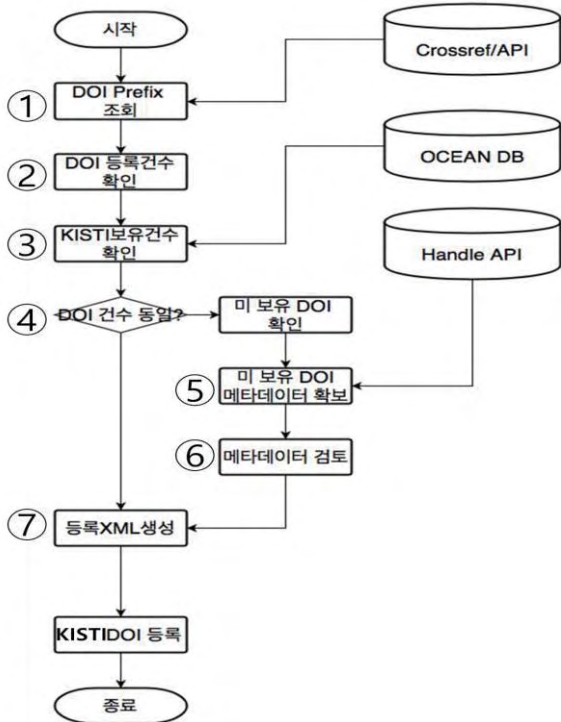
시작

Crossref/API

① DOI Prefix 조회

OCEAN DB

② DOI 등록건수 확인

③ KISTI보유건수 확인

Handle API

④ DOI 건수 동일?

미 보유 DOI 확인

⑤ 미 보유 DOI 메타데이터 확보

⑥ 메타데이터 검토

⑦ 등록XML생성

KISTIDOI 등록

종료